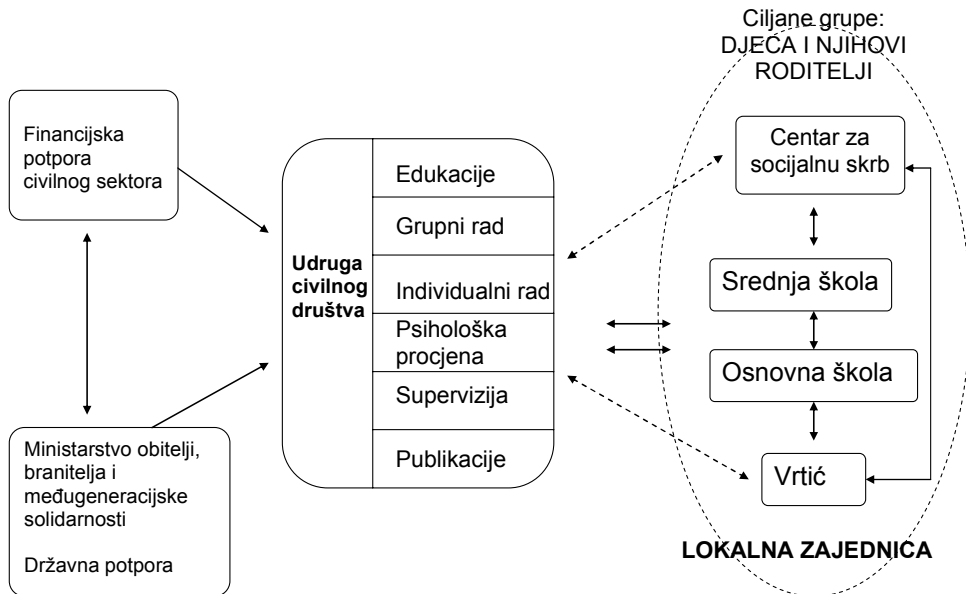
Ciljane grupe:
DJECA I NJIHOVI RODITELJI

Financijska potpora civilnog sektora

Ministarstvo obitelji, branitelja i međugeneracijske solidarnosti

Državna potpora

Udruga civilnog društva

Edukacije

Grupni rad

Individualni rad

Psihološka procjena

Supervizija

Publikacije

Centar za socijalnu skrb

Srednja škola

Osnovna škola

Vrtić

LOKALNA ZAJEDNICA